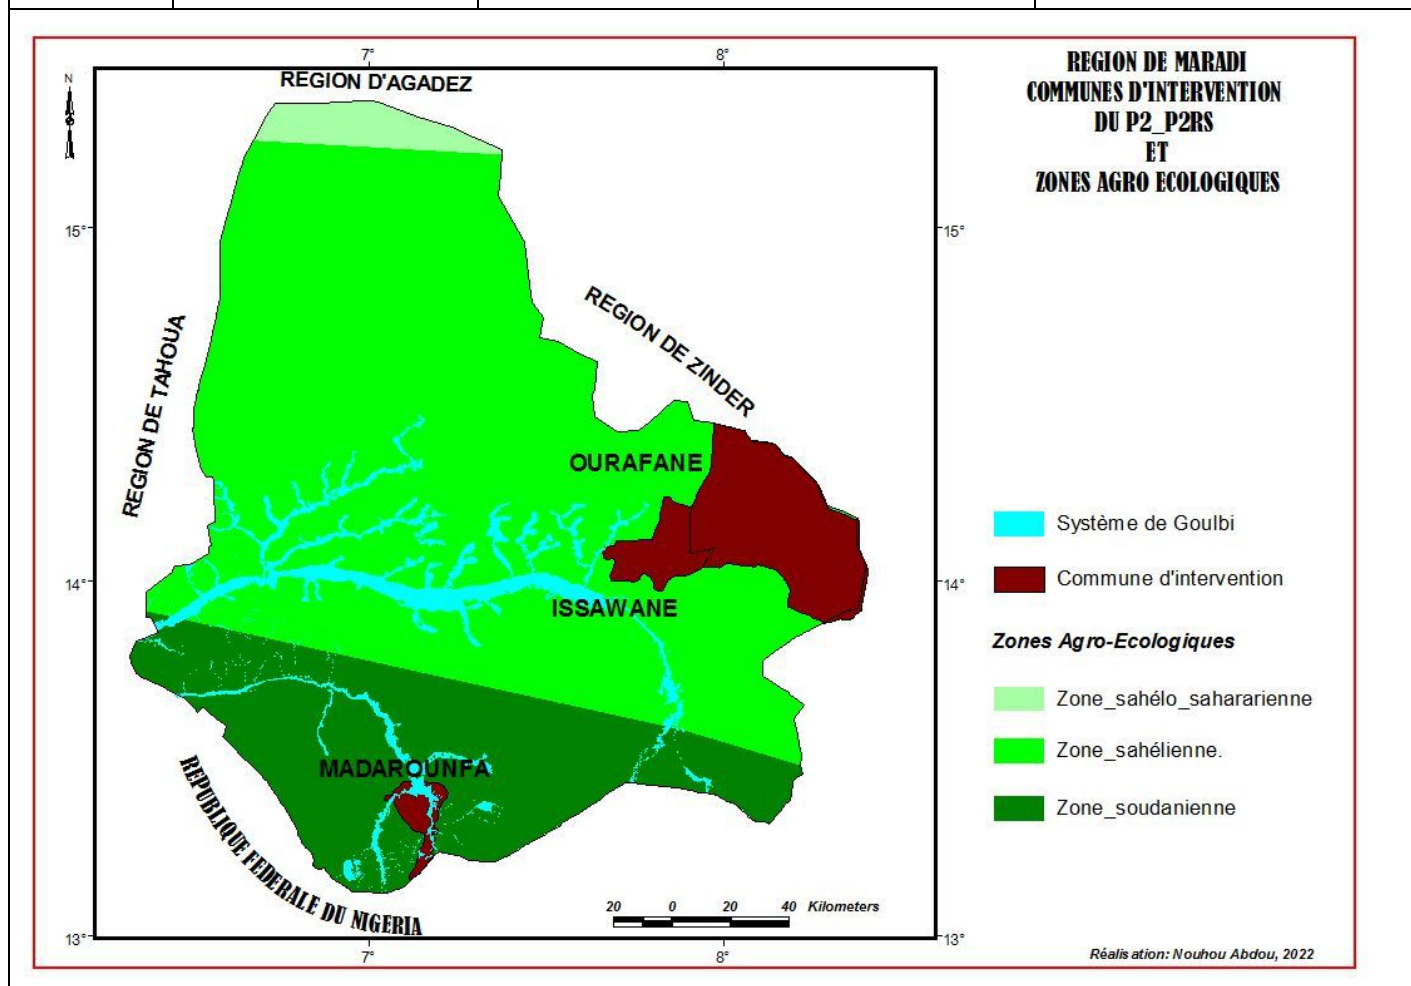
REGION DE MARADI
COMMUNES D'INTERVENTION
DU P2_P2RS
ET
ZONES AGRO ECOLOGIQUES

N

7°
8°

REGION D'AGADEZ

15°
15°

REGION DE ZINDER

REGION DE TAHOUA

OURAFANE

ISSAWANE

14°
14°

MADAROUNFA

REPUBLIQUE FEDERALE DU NIGERIA

20 0 20 40 Kilometers

13°
13°

7°
8°

Système de Goulbi

Commune d'intervention

Zones Agro-Ecologiques

Zone_sahélo_sahararienne

Zone_sahélienne.

Zone_soudanienne

Réalis ation: Nouhou Abdou, 2022